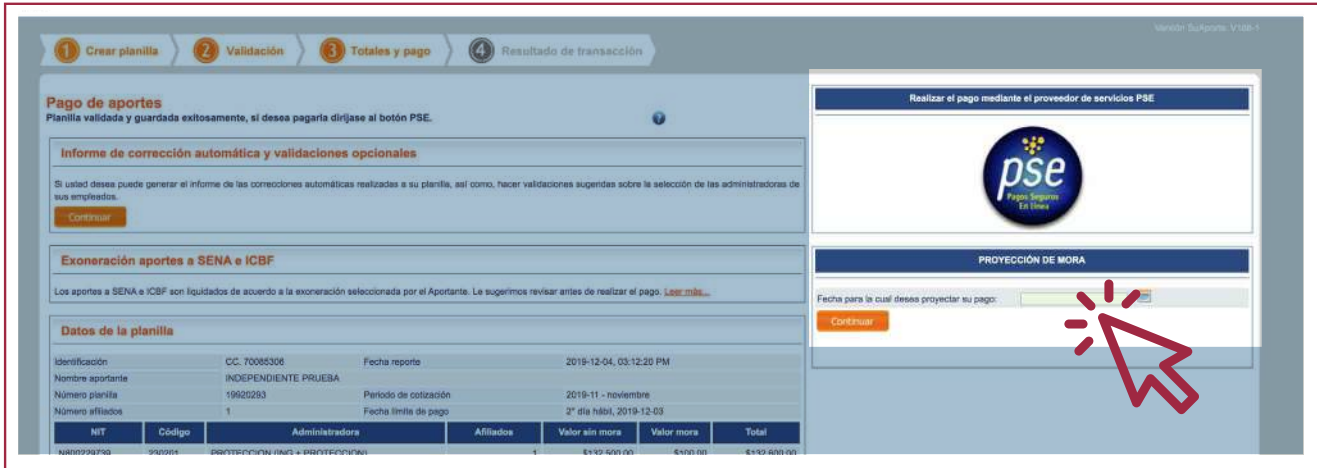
Versión SuAporte: V128-1

1 Crear planilla
2 Validación
3 Totales y pago
4 Resultado de transacción

Pago de aportes
Planilla validada y guardada exitosamente, si desea pagarla diríjase al botón PSE.

Informe de corrección automática y validaciones opcionales

Si usted desea puede generar el informe de las correcciones automáticas realizadas a su planilla, así como, hacer validaciones sugeridas sobre la selección de las administradoras de sus empleados.

Continuar

Exoneración aportes a SENA e ICBF

Los aportes a SENA e ICBF son liquidados de acuerdo a la exoneración seleccionada por el Aportante. Le sugerimos revisar antes de realizar el pago. Leer más...

Datos de la planilla

| Identificación | CC. 70085306 | Fecha reporte | 2019-12-04, 03:12:20 PM |
|---|---|---|---|
| Nombre aportante | INDEPENDIENTE PRUEBA | | |
| Número planilla | 19920293 | Periodo de cotización | 2019-11 - noviembre |
| Número afiliados | 1 | Fecha límite de pago | 2° día hábil, 2019-12-03 |

| NIT | Código | Administradora | Afiliados | Valor sin mora | Valor mora | Total |
|---|---|---|---|---|---|---|
| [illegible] | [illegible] | PROTECCION (ING + PROTECCION) | 1 | $132.500,00 | $100,00 | $132.600,00 |

Realizar el pago mediante el proveedor de servicios PSE

pse
Pagos Seguros En Línea

PROYECCIÓN DE MORA

Fecha para la cual desea proyectar su pago:

Continuar